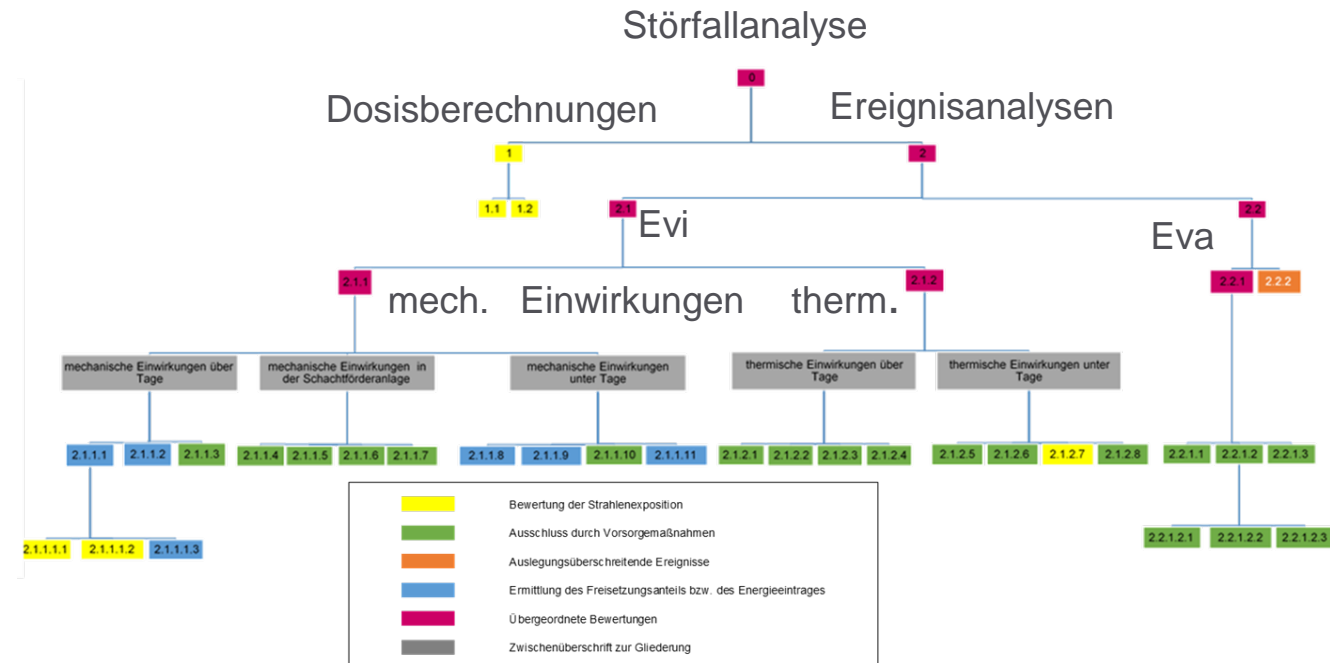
Störfallanalyse

0

Dosisberechnungen

Ereignisanalysen

1

2

1.1 1.2

2.1

Evi

2.2

Eva

2.1.1

mech. Einwirkungen therm.

2.1.2

2.2.1 2.2.2

mechanische Einwirkungen über Tage

mechanische Einwirkungen in der Schachtförderanlage

mechanische Einwirkungen unter Tage

thermische Einwirkungen über Tage

thermische Einwirkungen unter Tage

2.1.1.1 2.1.1.2 2.1.1.3

2.1.1.4 2.1.1.5 2.1.1.6 2.1.1.7

2.1.1.8 2.1.1.9 2.1.1.10 2.1.1.11

2.1.2.1 2.1.2.2 2.1.2.3 2.1.2.4

2.1.2.5 2.1.2.6 2.1.2.7 2.1.2.8

2.2.1.1 2.2.1.2 2.2.1.3

2.1.1.1.1 2.1.1.1.2 2.1.1.1.3

2.2.1.2.1 2.2.1.2.2 2.2.1.2.3

Bewertung der Strahlenexposition

Ausschluss durch Vorsorgemaßnahmen

Auslegungsüberschreitende Ereignisse

Ermittlung des Freisetzungsanteils bzw. des Energieeintrages

Übergeordnete Bewertungen

Zwischenüberschrift zur Gliederung